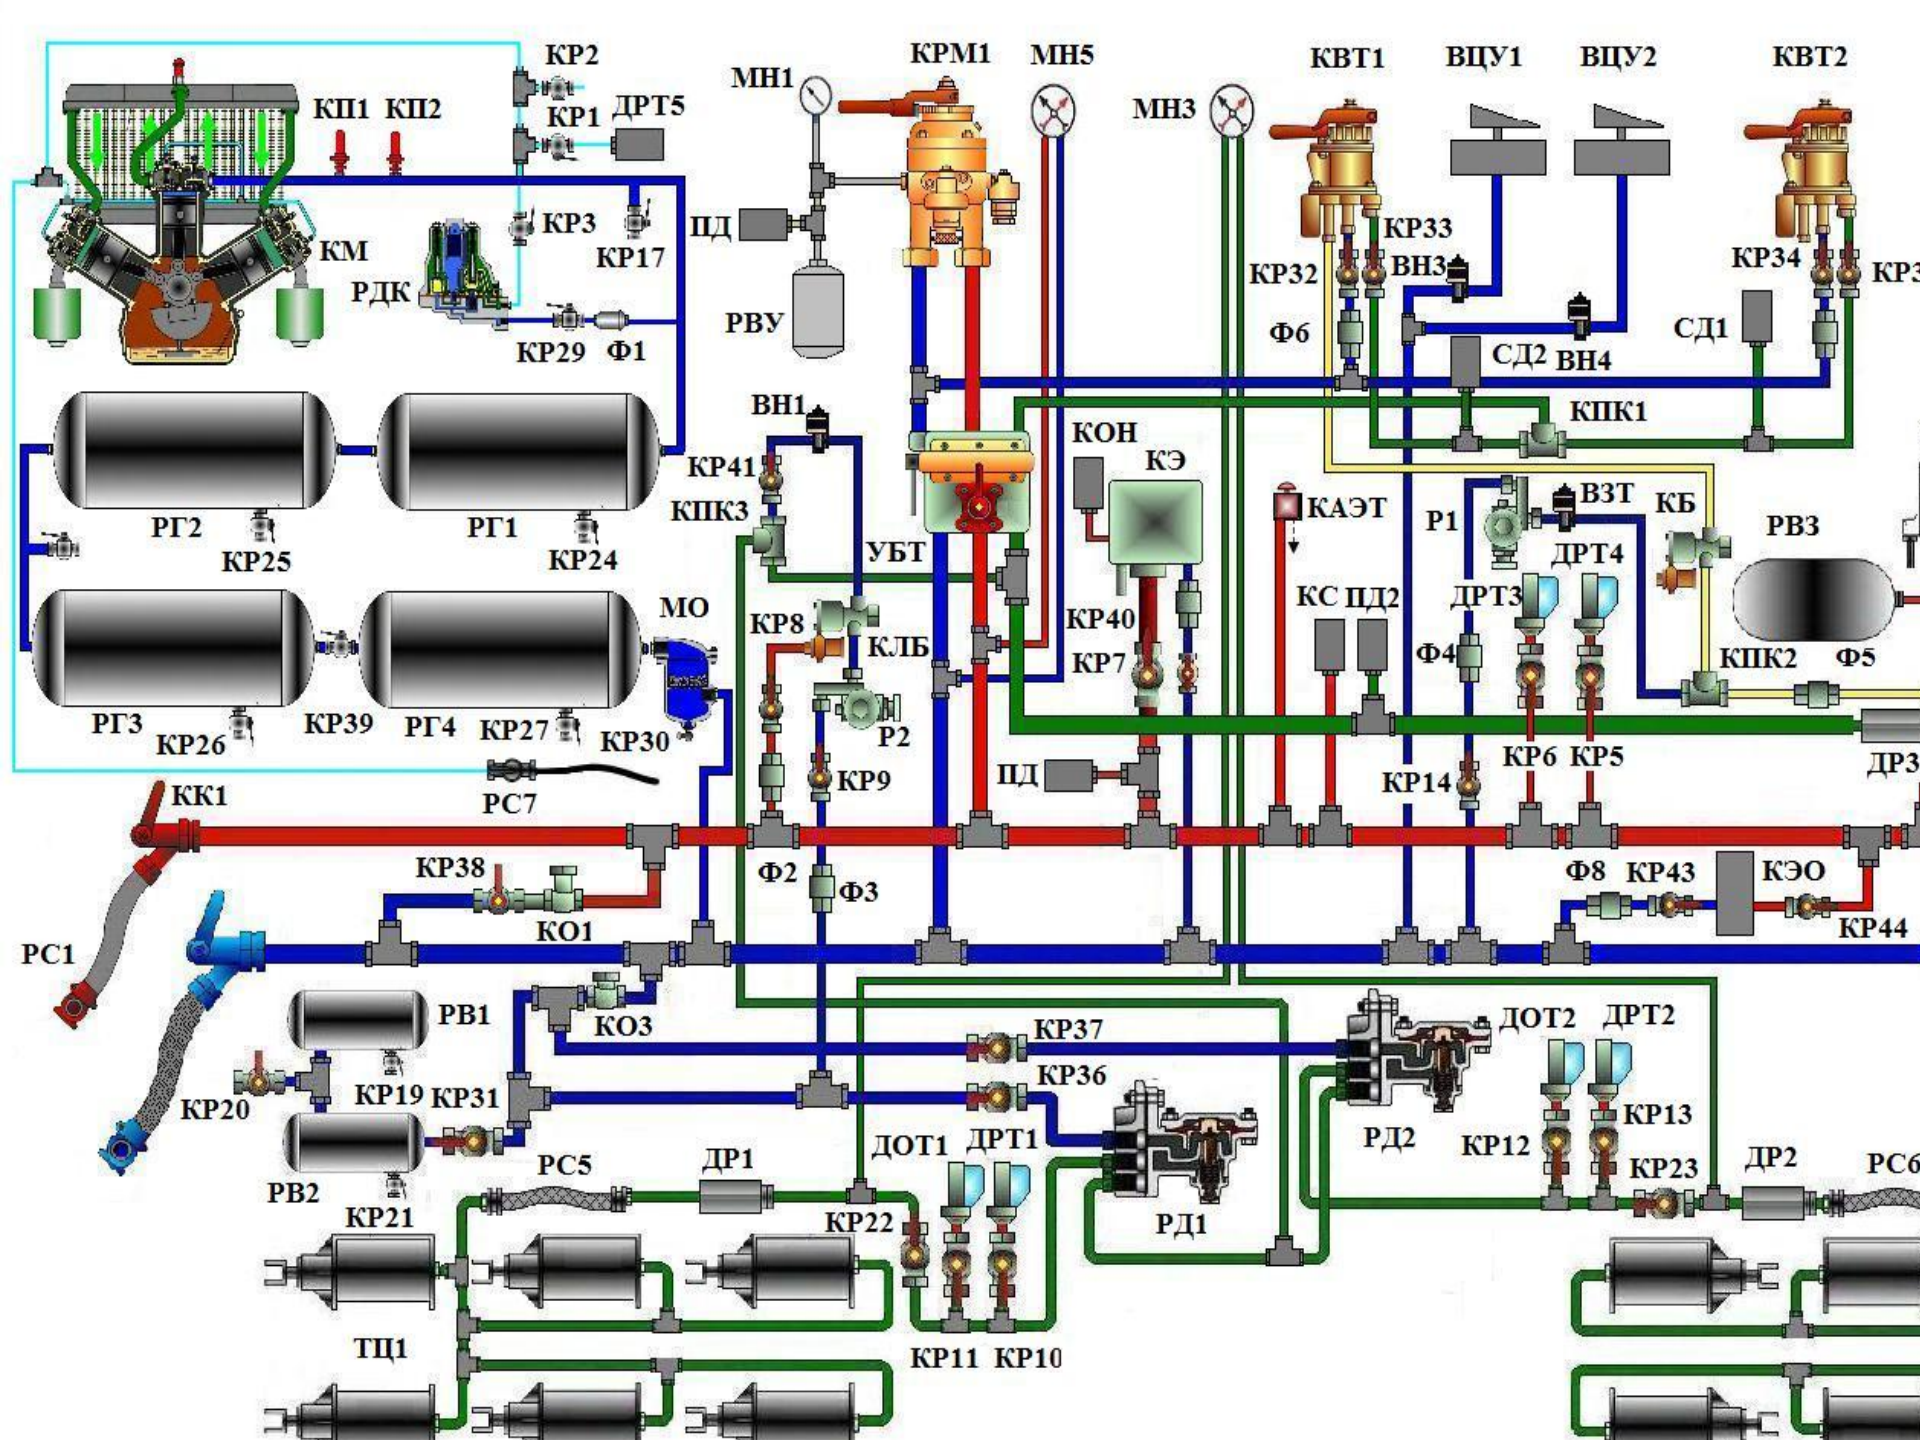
КР2
КП1 КП2
КР1 ДРТ5
МН1
КРМ1
МН5
МН3
КВТ1
ВЦУ1
ВЦУ2
КВТ2
КР3
КР17
ПД
КМ
РДК
КР29 Ф1
РВУ
КР33
КР32 ВН3
КР34 КР3
Ф6
СД2 ВН4
СД1
КПК1
ВН1
КР41
КПК3
КОН
КЭ
РГ2
РГ1
КР25
КР24
УБТ
КАЭТ
Р1
ВЗТ
КБ
РВ3
ДРТ4
КР8
КЛБ
МО
КС ПД2
ДРТ3
КР40
КР7
Ф4
КПК2 Ф5
Р2
РГ3
КР26
КР39
РГ4
КР27
КР30
КР9
ПД
КР6 КР5
ДР3
КР14
КК1
РС7
КР38
Ф2
Ф3
Ф8
КР43
КЭО
КР44
КО1
РС1
РВ1
КО3
КР37
ДОТ2 ДРТ2
КР19 КР31
КР36
КР20
КР13
РД2
КР12
КР23
ДР2
РС6
РВ2
РС5
ДР1
ДОТ1 ДРТ1
КР21
КР22
РД1
ТЦ1
КР11 КР10